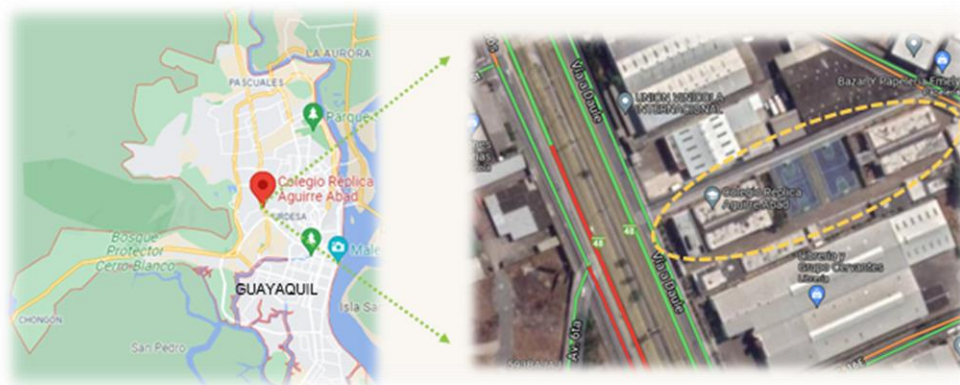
LA AURORA
PASCUALES
Parque
Colegio Replica Aguirre Abad
URDESA
Bosque Protector Cerro Blanco
Malec
GUAYAQUIL
Isla Sa
CHONGON
San Pedro

Vía a Daule
UNION VINICOLA INTERNACIONAL
Bazar y Papelería Fren
Colegio Replica Aguirre Abad
48
48
Vía a Daule
Chiriboy y Grupo Cervantes
Av. 6ta